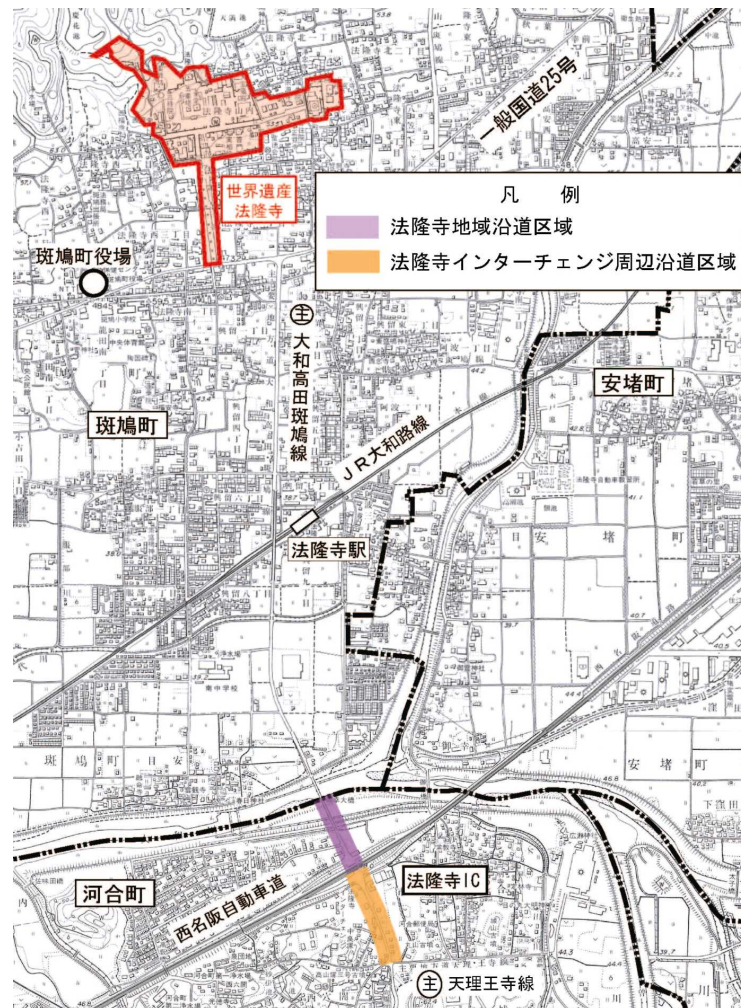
一般国道25号

世界遺産
法隆寺

凡　例
法隆寺地域沿道区域
法隆寺インターチェンジ周辺沿道区域

斑鳩町役場

主
大和高田斑鳩線

安堵町

斑鳩町

JR大和路線

法隆寺駅

河合町

西名阪自動車道

法隆寺IC

主 天理王寺線